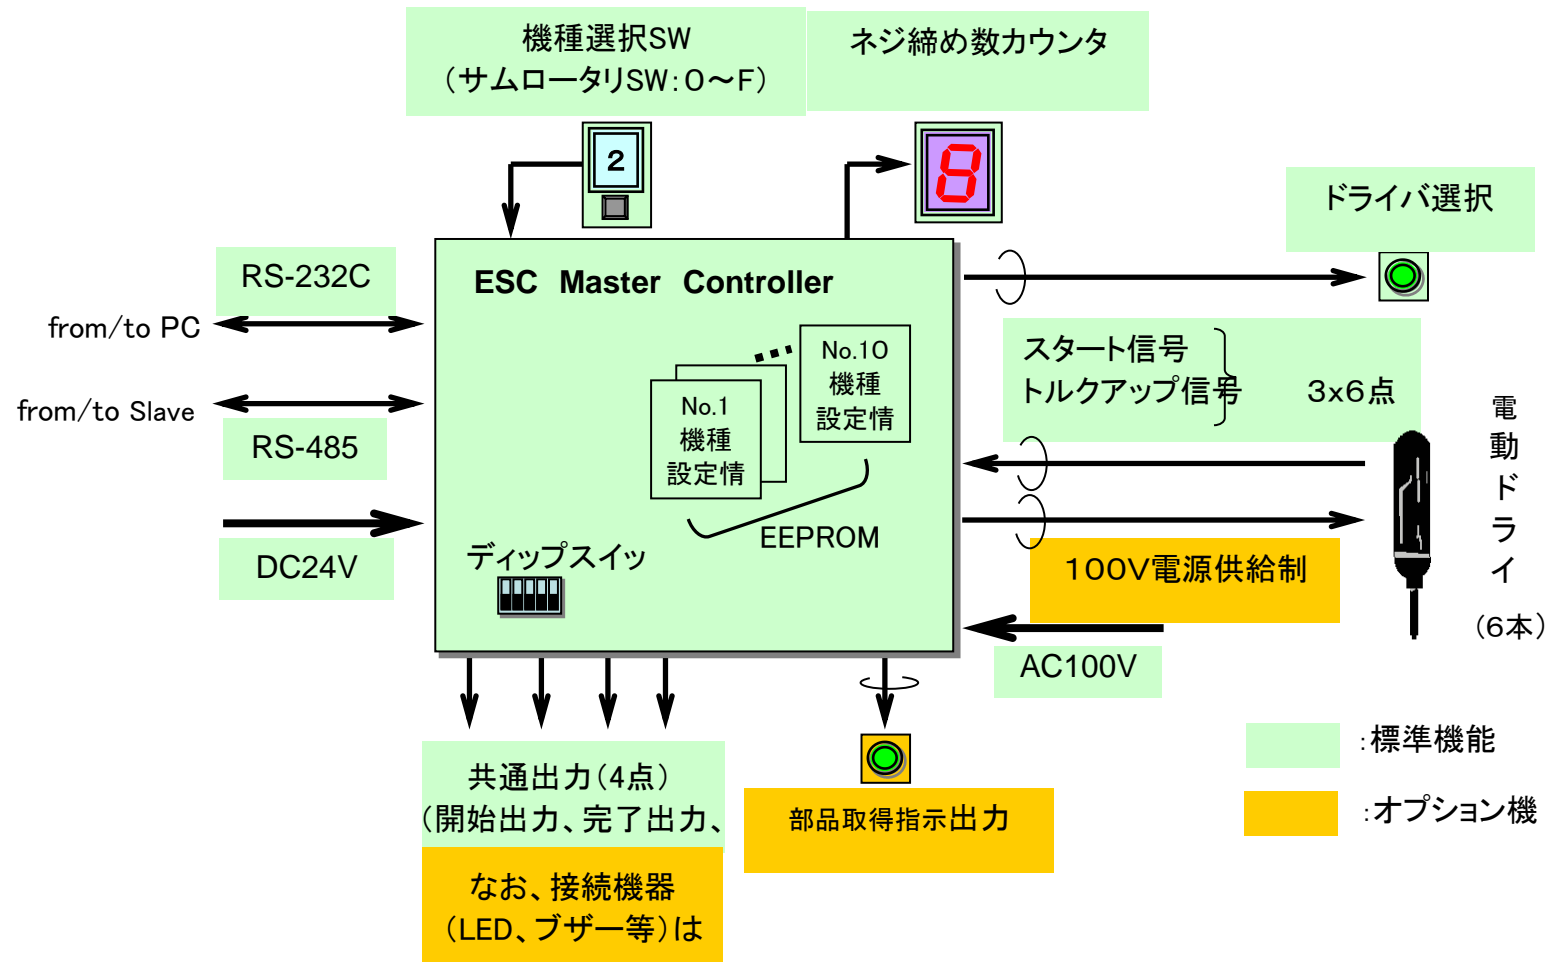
機種選択SW
（サムロータリSW：0～F）

ネジ締め数カウンタ

2

8

ドライバ選択

RS-232C

from/to PC

from/to Slave

RS-485

DC24V

ESC Master Controller

No.10
機種
設定情

No.1
機種
設定情

EEPROM

ディップスイッ

スタート信号
トルクアップ信号
3x6点

電
動
ド
ラ
イ
（6本）

100V電源供給制

AC100V

共通出力（4点）
（開始出力、完了出力、

なお、接続機器
（LED、ブザー等）は

部品取得指示出力

:標準機能

:オプション機